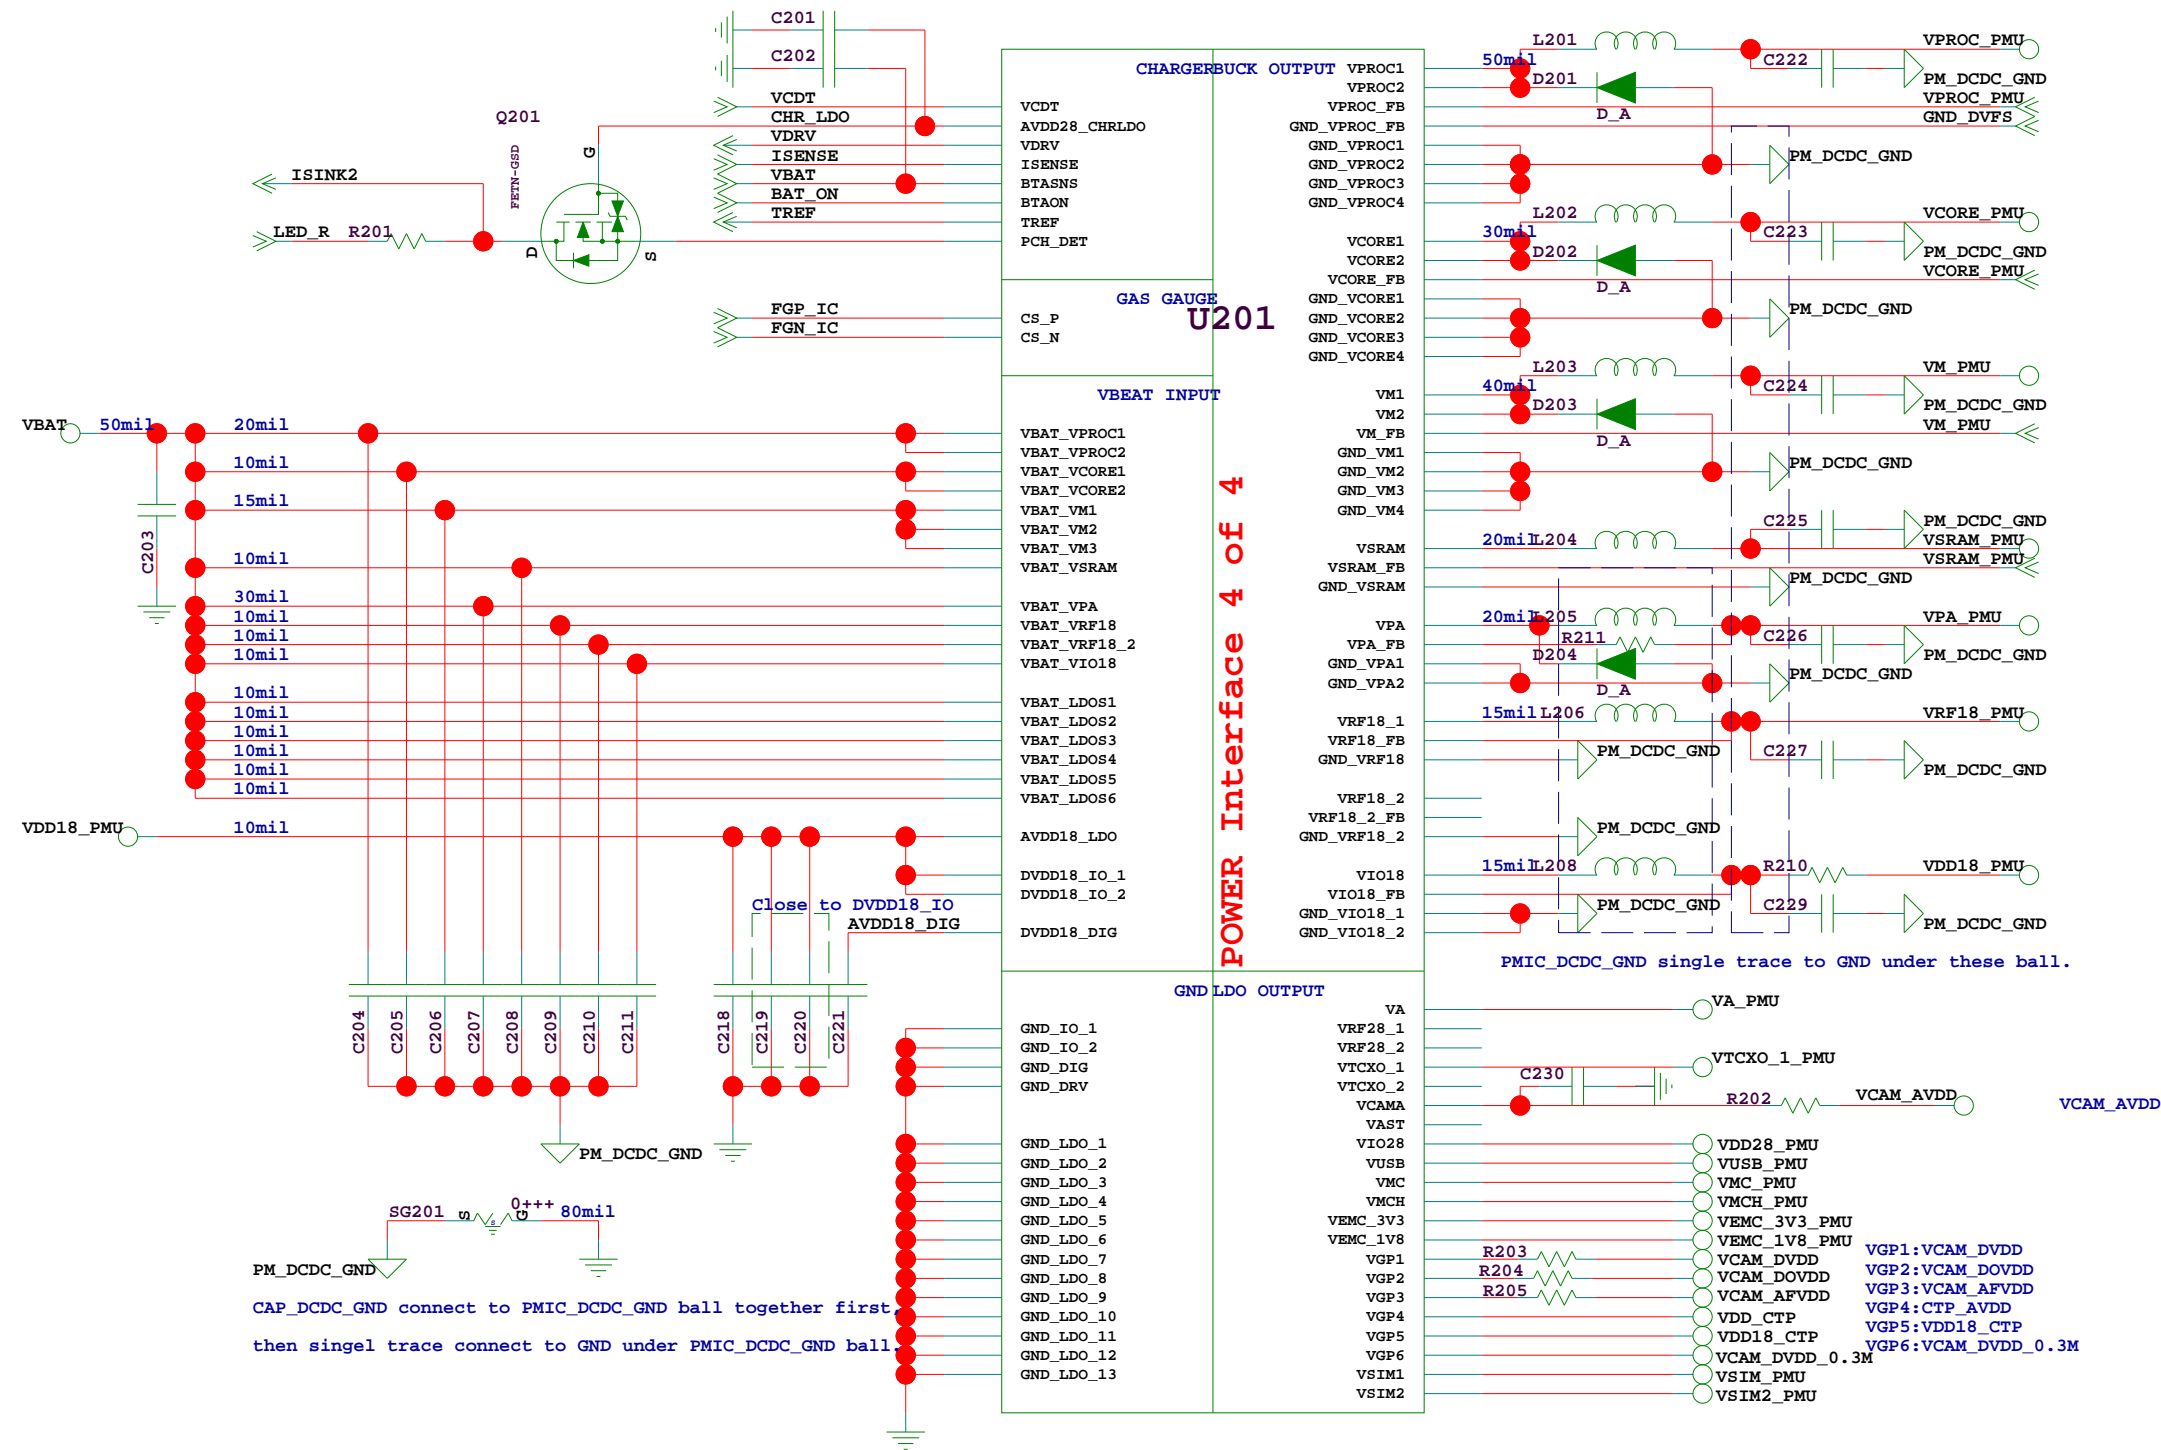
C201
C202
VCDT
CHR_LDO
VDRV
ISENSE
VBAT
BAT_ON
TREF
Q201
FETN-GSD
G
D
S
ISINK2
LED_R R201
FGP_IC
FGN_IC

CHARGERBUCK OUTPUT
VCDT
AVDD28_CHRLDO
VDRV
ISENSE
BTASNS
BTAON
TREF
PCH_DET
GAS GAUGE
CS_P
CS_N
U201
VBEAT INPUT
VBAT_VPROC1
VBAT_VPROC2
VBAT_VCORE1
VBAT_VCORE2
VBAT_VM1
VBAT_VM2
VBAT_VM3
VBAT_VSRAM
VBAT_VPA
VBAT_VRF18
VBAT_VRF18_2
VBAT_VIO18
VBAT_LDOS1
VBAT_LDOS2
VBAT_LDOS3
VBAT_LDOS4
VBAT_LDOS5
VBAT_LDOS6
AVDD18_LDO
DVDD18_IO_1
DVDD18_IO_2
DVDD18_DIG
POWER Interface 4 of 4

VPROC1
VPROC2
VPROC_FB
GND_VPROC_FB
GND_VPROC1
GND_VPROC2
GND_VPROC3
GND_VPROC4
VCORE1
VCORE2
VCORE_FB
GND_VCORE1
GND_VCORE2
GND_VCORE3
GND_VCORE4
VM1
VM2
VM_FB
GND_VM1
GND_VM2
GND_VM3
GND_VM4
VSRAM
VSRAM_FB
GND_VSRAM
VPA
VPA_FB
GND_VPA1
GND_VPA2
VRF18_1
VRF18_FB
GND_VRF18
VRF18_2
VRF18_2_FB
GND_VRF18_2
VIO18
VIO18_FB
GND_VIO18_1
GND_VIO18_2

50mil L201 D201 D_A C222 VPROC_PMU PM_DCDC_GND VPROC_PMU GND_DVFS PM_DCDC_GND
30mil L202 D202 D_A C223 VCORE_PMU PM_DCDC_GND VCORE_PMU PM_DCDC_GND
40mil L203 D203 D_A C224 VM_PMU PM_DCDC_GND VM_PMU PM_DCDC_GND
20mil L204 C225 PM_DCDC_GND VSRAM_PMU VSRAM_PMU PM_DCDC_GND
20mil L205 R211 D204 D_A C226 VPA_PMU PM_DCDC_GND PM_DCDC_GND
15mil L206 VRF18_PMU C227 PM_DCDC_GND PM_DCDC_GND PM_DCDC_GND
15mil L208 R210 VDD18_PMU PM_DCDC_GND C229 PM_DCDC_GND
PMIC_DCDC_GND single trace to GND under these ball.

VBAT 50mil 20mil 10mil 15mil 10mil 30mil 10mil 10mil 10mil 10mil 10mil 10mil 10mil 10mil 10mil
C203
VDD18_PMU 10mil
Close to DVDD18_IO
AVDD18_DIG
C204 C205 C206 C207 C208 C209 C210 C211
C218 C219 C220 C221
PM_DCDC_GND

GND LDO OUTPUT
GND_IO_1
GND_IO_2
GND_DIG
GND_DRV
GND_LDO_1
GND_LDO_2
GND_LDO_3
GND_LDO_4
GND_LDO_5
GND_LDO_6
GND_LDO_7
GND_LDO_8
GND_LDO_9
GND_LDO_10
GND_LDO_11
GND_LDO_12
GND_LDO_13
VA
VRF28_1
VRF28_2
VTCXO_1
VTCXO_2
VCAMA
VAST
VIO28
VUSB
VMC
VMCH
VEMC_3V3
VEMC_1V8
VGP1
VGP2
VGP3
VGP4
VGP5
VGP6
VSIM1
VSIM2

VA_PMU
C230 VTCXO_1_PMU
R202 VCAM_AVDD VCAM_AVDD
VDD28_PMU
VUSB_PMU
VMC_PMU
VMCH_PMU
VEMC_3V3_PMU
VEMC_1V8_PMU
R203 VCAM_DVDD
R204 VCAM_DOVDD
R205 VCAM_AFVDD
VDD_CTP
VDD18_CTP
VCAM_DVDD_0.3M
VSIM_PMU
VSIM2_PMU
VGP1:VCAM_DVDD
VGP2:VCAM_DOVDD
VGP3:VCAM_AFVDD
VGP4:CTP_AVDD
VGP5:VDD18_CTP
VGP6:VCAM_DVDD_0.3M

SG201 S G 0+++ 80mil
PM_DCDC_GND
CAP_DCDC_GND connect to PMIC_DCDC_GND ball together first,
then singel trace connect to GND under PMIC_DCDC_GND ball.